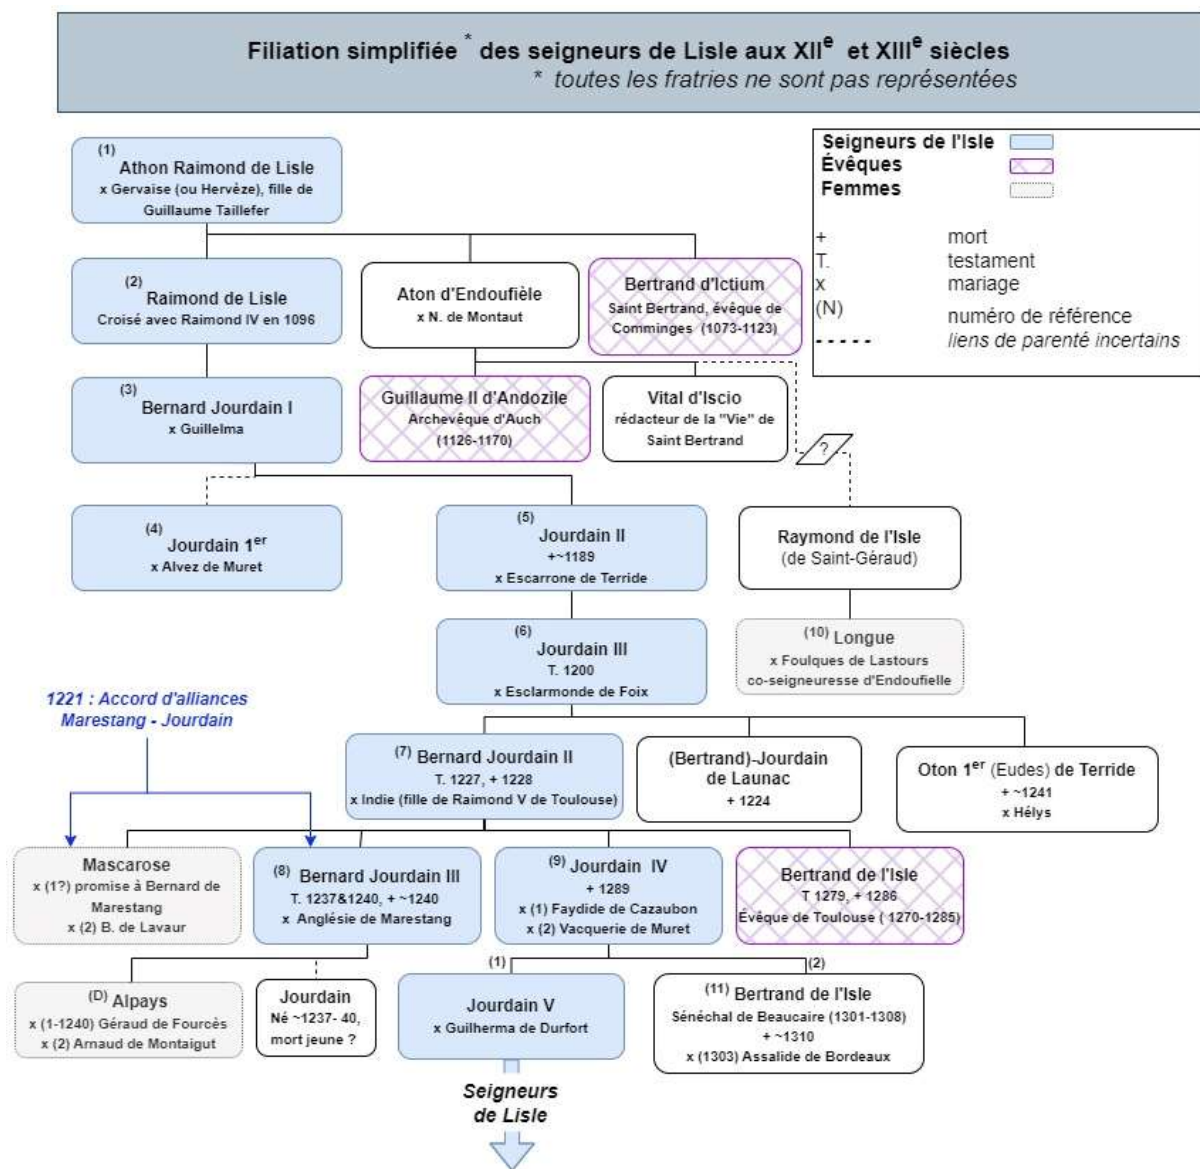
Filiation simplifiée * des seigneurs de Lisle aux XII$^e$ et XIII$^e$ siècles
* toutes les fratries ne sont pas représentées

Seigneurs de l'Isle
Évêques
Femmes

+ mort
T. testament
x mariage
(N) numéro de référence
- - - - - liens de parenté incertains

(1) Athon Raimond de Lisle
x Gervaise (ou Hervèze), fille de Guillaume Taillefer

(2) Raimond de Lisle
Croisé avec Raimond IV en 1096

Aton d'Endoufièle
x N. de Montaut

Bertrand d'Ictium
Saint Bertrand, évêque de Comminges (1073-1123)

(3) Bernard Jourdain I
x Guillelma

Guillaume II d'Andozile
Archevêque d'Auch
(1126-1170)

Vital d'Iscio
rédacteur de la "Vie" de Saint Bertrand

?

(4) Jourdain 1$^{er}$
x Alvez de Muret

(5) Jourdain II
+~1189
x Escarrone de Terride

Raymond de l'Isle
(de Saint-Géraud)

(6) Jourdain III
T. 1200
x Esclarmonde de Foix

(10) Longue
x Foulques de Lastours
co-seigneuresse d'Endoufielle

1221 : Accord d'alliances
Marestang - Jourdain

(7) Bernard Jourdain II
T. 1227, + 1228
x Indie (fille de Raimond V de Toulouse)

(Bertrand)-Jourdain de Launac
+ 1224

Oton 1$^{er}$ (Eudes) de Terride
+ ~1241
x Hélys

Mascarose
x (1?) promise à Bernard de Marestang
x (2) B. de Lavaur

(8) Bernard Jourdain III
T. 1237&1240, + ~1240
x Anglésie de Marestang

(9) Jourdain IV
+ 1289
x (1) Faydide de Cazaubon
x (2) Vacquerie de Muret

Bertrand de l'Isle
T 1279, + 1286
Évêque de Toulouse ( 1270-1285)

(1)
(2)

(D) Alpays
x (1-1240) Géraud de Fourcès
x (2) Arnaud de Montaigut

Jourdain
Né ~1237- 40,
mort jeune ?

Jourdain V
x Guilherma de Durfort

(11) Bertrand de l'Isle
Sénéchal de Beaucaire (1301-1308)
+ ~1310
x (1303) Assalide de Bordeaux

Seigneurs de Lisle